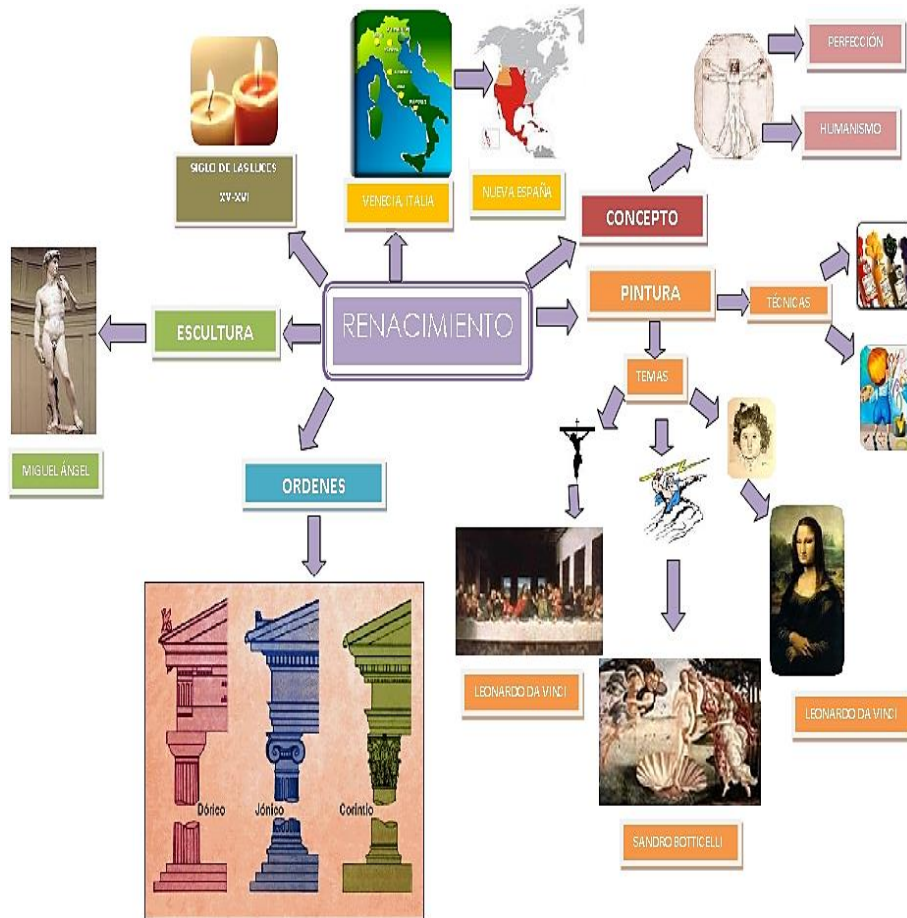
SIGLO DE LAS LUCES
XV-XVI

VENECIA, ITALIA

NUEVA ESPAÑA

PERFECCIÓN

HUMANISMO

CONCEPTO

RENACIMIENTO

ESCULTURA

MIGUEL ÁNGEL

PINTURA

TÉCNICAS

TEMAS

ORDENES

Dórico

Jónico

Corintio

LEONARDO DA VINCI

LEONARDO DA VINCI

SANDRO BOTTICELLI